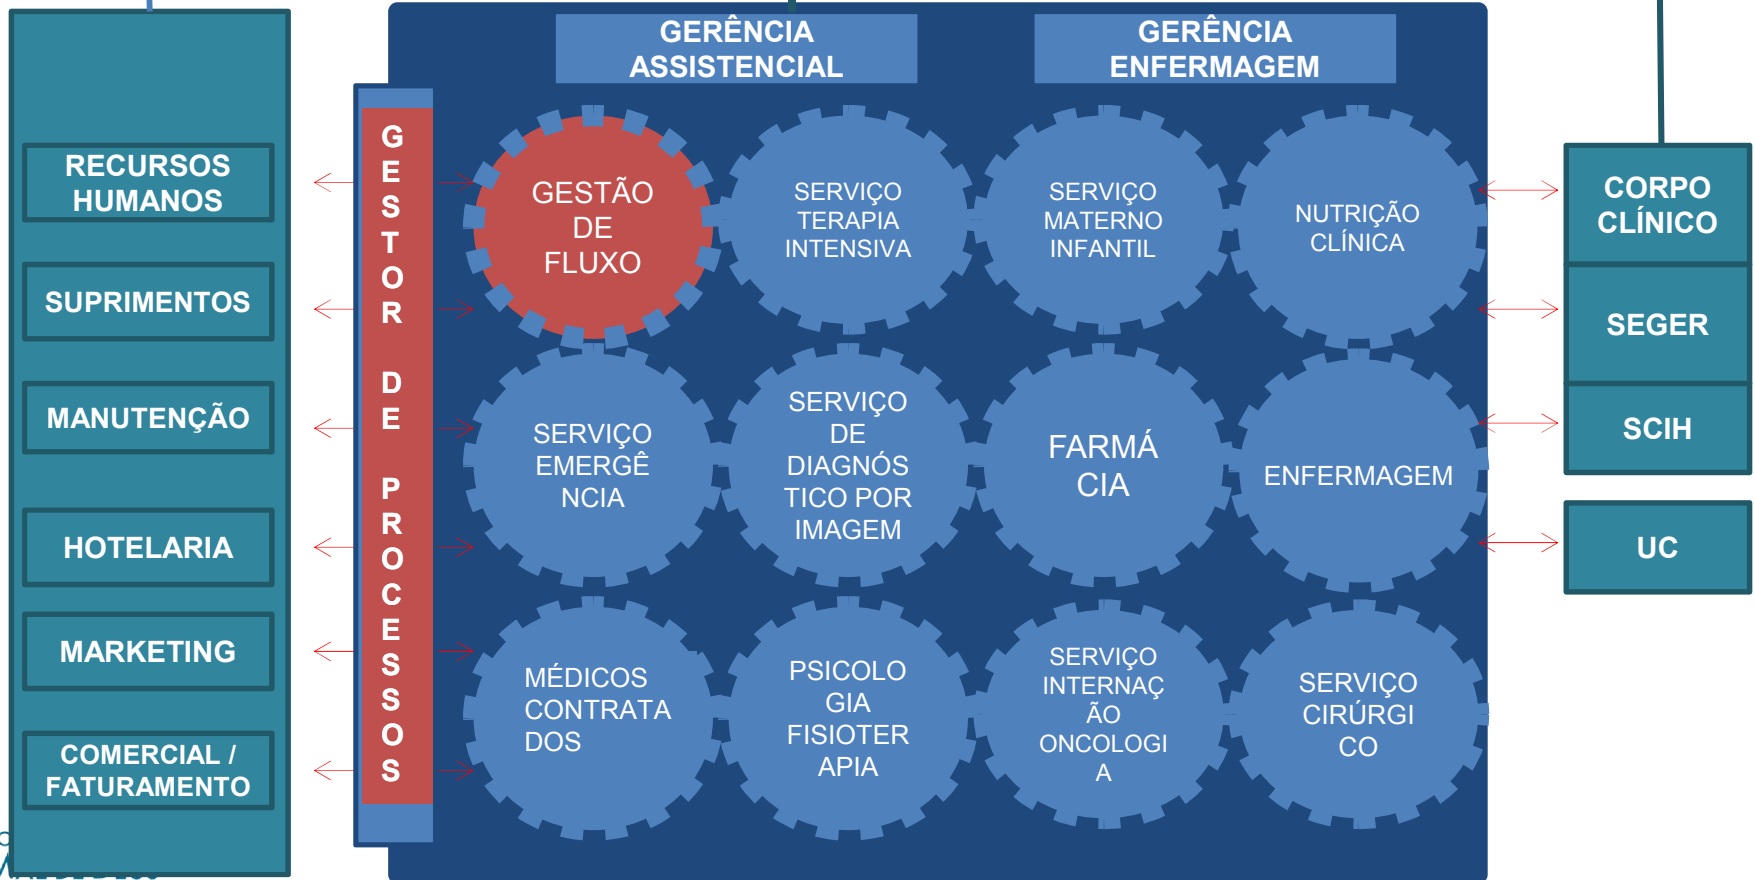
RECURSOS HUMANOS

SUPRIMENTOS

MANUTENÇÃO

HOTELARIA

MARKETING

COMERCIAL / FATURAMENTO

GESTOR DE PROCESSOS

GERÊNCIA ASSISTENCIAL

GERÊNCIA ENFERMAGEM

GESTÃO DE FLUXO

SERVIÇO TERAPIA INTENSIVA

SERVIÇO MATERNO INFANTIL

NUTRIÇÃO CLÍNICA

SERVIÇO EMERGÊ NCIA

SERVIÇO DE DIAGNÓS TICO POR IMAGEM

FARMÁ CIA

ENFERMAGEM

MÉDICOS CONTRATA DOS

PSICOLO GIA FISIOTER APIA

SERVIÇO INTERNAÇ ÃO ONCOLOGI A

SERVIÇO CIRÚRGI CO

CORPO CLÍNICO

SEGER

SCIH

UC